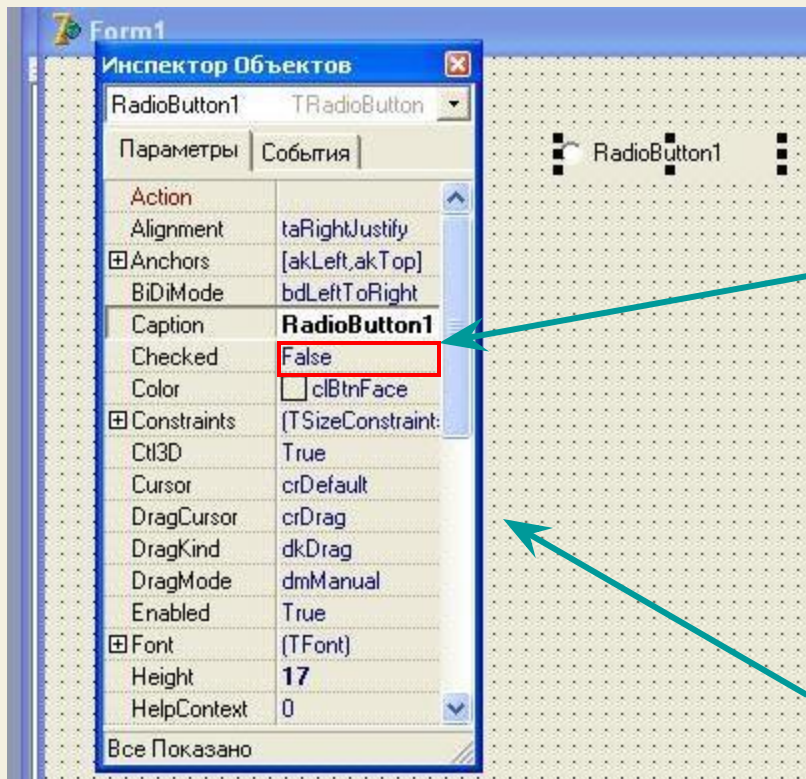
Form1

Инспектор Объектов

RadioButton1 TRadioButton

Параметры | События

RadioButton1

| | |
|---|---|
| Action | |
| Alignment | taRightJustify |
| ⊞Anchors | [akLeft,akTop] |
| BiDiMode | bdLeftToRight |
| Caption | RadioButton1 |
| Checked | False |
| Color | clBtnFace |
| ⊞Constraints | (TSizeConstraint: |
| Ctl3D | True |
| Cursor | crDefault |
| DragCursor | crDrag |
| DragKind | dkDrag |
| DragMode | dmManual |
| Enabled | True |
| ⊞Font | (TFont) |
| Height | 17 |
| HelpContext | 0 |

Все Показано